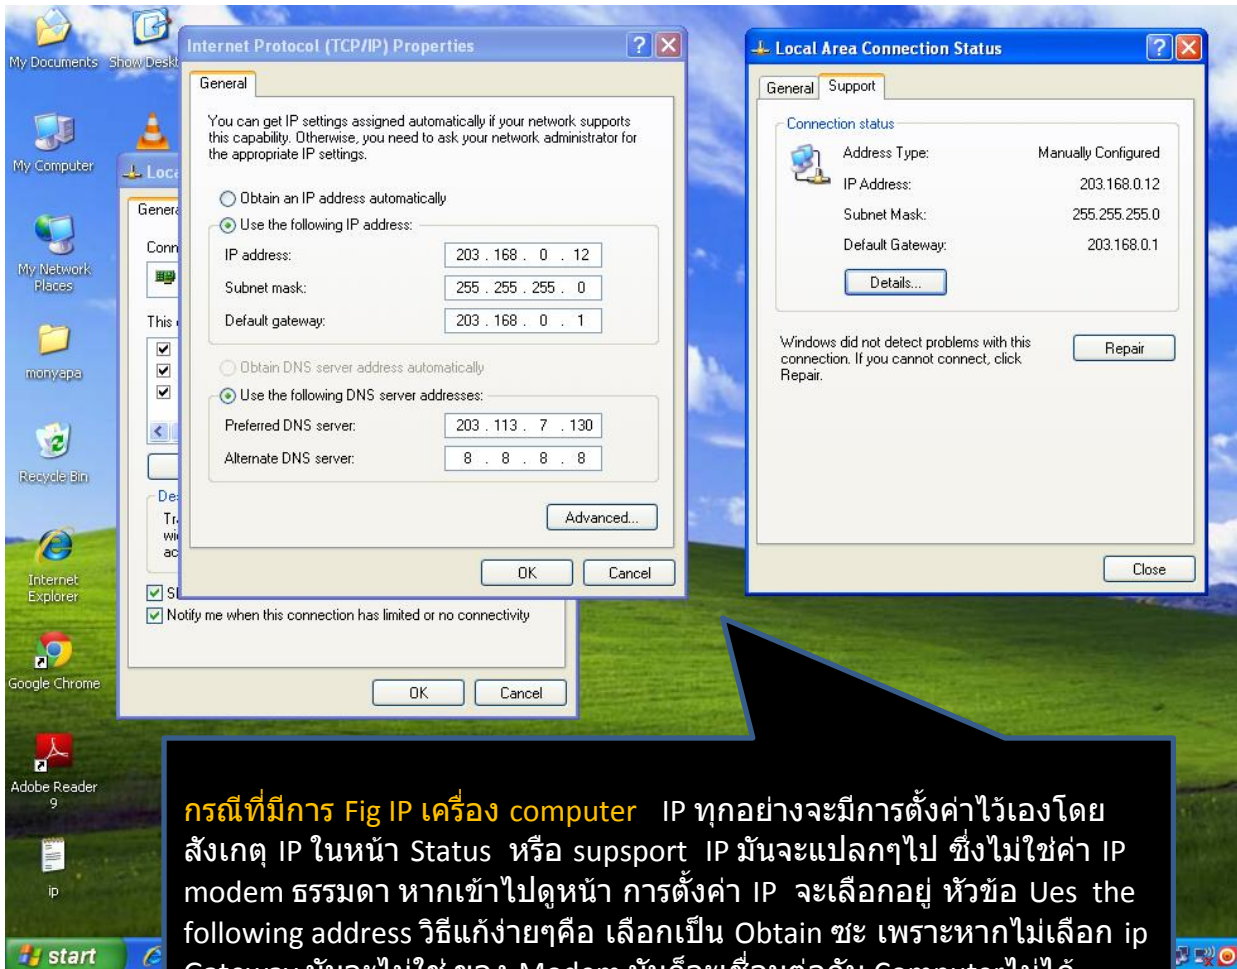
My Documents
Show Deskt
My Computer
My Network Places
monyapa
Recycle Bin
Internet Explorer
Google Chrome
Adobe Reader 9
ip
start

Loca
Genera
Conn
This
De
Tr
wi
ac
Sh
Notify me when this connection has limited or no connectivity
OK
Cancel

Internet Protocol (TCP/IP) Properties
General
You can get IP settings assigned automatically if your network supports this capability. Otherwise, you need to ask your network administrator for the appropriate IP settings.
Obtain an IP address automatically
Use the following IP address:
IP address: 203 . 168 . 0 . 12
Subnet mask: 255 . 255 . 255 . 0
Default gateway: 203 . 168 . 0 . 1
Obtain DNS server address automatically
Use the following DNS server addresses:
Preferred DNS server: 203 . 113 . 7 . 130
Alternate DNS server: 8 . 8 . 8 . 8
Advanced...
OK
Cancel

Local Area Connection Status
General
Support
Connection status
Address Type: Manually Configured
IP Address: 203.168.0.12
Subnet Mask: 255.255.255.0
Default Gateway: 203.168.0.1
Details...
Windows did not detect problems with this connection. If you cannot connect, click Repair.
Repair
Close

กรณีที่มีการ Fig IP เครื่อง computer IP ทุกอย่างจะมีการตั้งค่าไว้เองโดย สังเกตุ IP ในหน้า Status หรือ supsport IP มันจะแปลกๆไป ซึ่งไม่ใช่ค่า IP modem ธรรมดา หากเข้าไปดูหน้า การตั้งค่า IP จะเลือกอยู่ หัวข้อ Ues the following address วิธีแก้ง่ายๆคือ เลือกเป็น Obtain ซะ เพราะหากไม่เลือก ip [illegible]